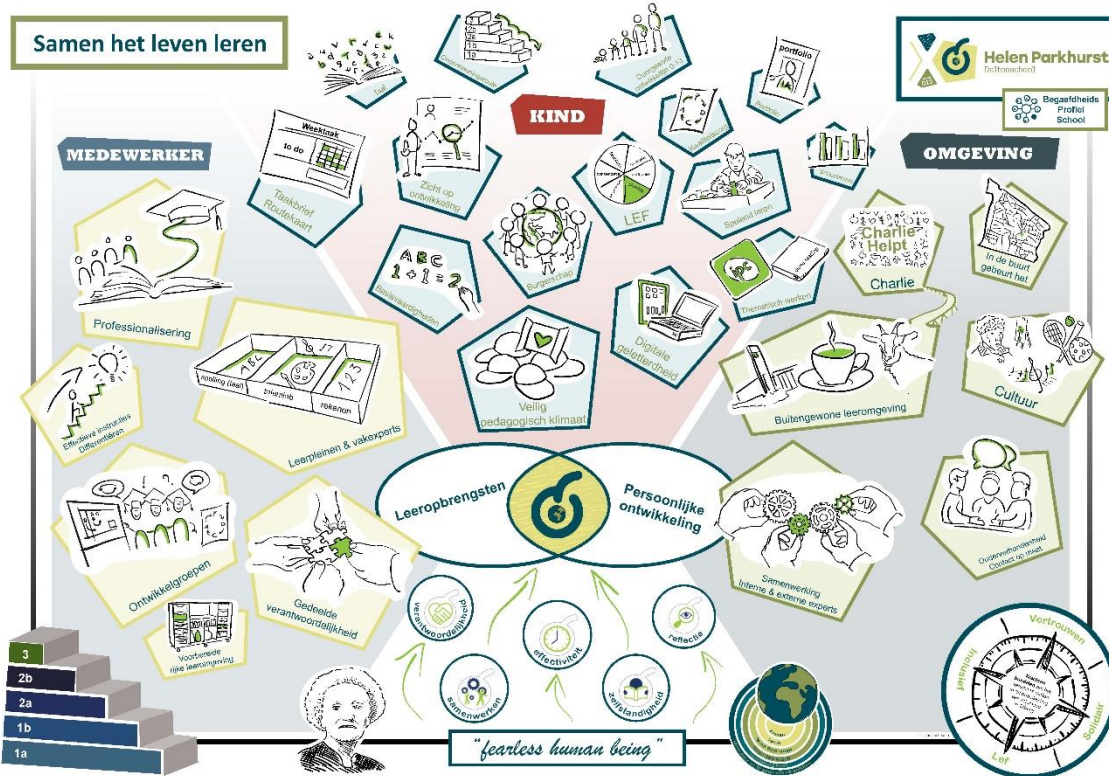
Samen het leven leren

Helen Parkhurst
Daltonschool

Begaafdheids Profiel School

KIND

MEDEWERKER

OMGEVING

Taal

Doorlopende leerlijnen

Doorgaande ontwikkeling 0-13

Portfolio

Weektaak
to do

Taakbrief Routekaart

Zicht op ontwikkeling

Kindgesprekken

Spelend leren

LEF

Burgerschap

ABC 1+1=2

Basisvaardigheden

Thematisch werken

Digitale geletterdheid

Veilig pedagogisch klimaat

Charlie Helpt

Charlie

In de buurt gebeurt het

Professionalisering

Effectieve instructie Differentiëren

spelling (taal) | beeldend | rekenen

Leerpleinen & vakexperts

Buitengewone leeromgeving

Cultuur

Ontwikkelgroepen

Gedeelde verantwoordelijkheid

Voorbereide rijke leeromgeving

Leeropbrengsten

Persoonlijke ontwikkeling

Samenwerking Interne & externe experts

Ouderbetrokkenheid Contact op maat

verantwoordelijkheid

effectiviteit

reflectie

samenwerken

zelfstandigheid

"fearless human being"

3
2b
2a
1b
1a

Vertrouwen
Inclusief
Solidair
Lef